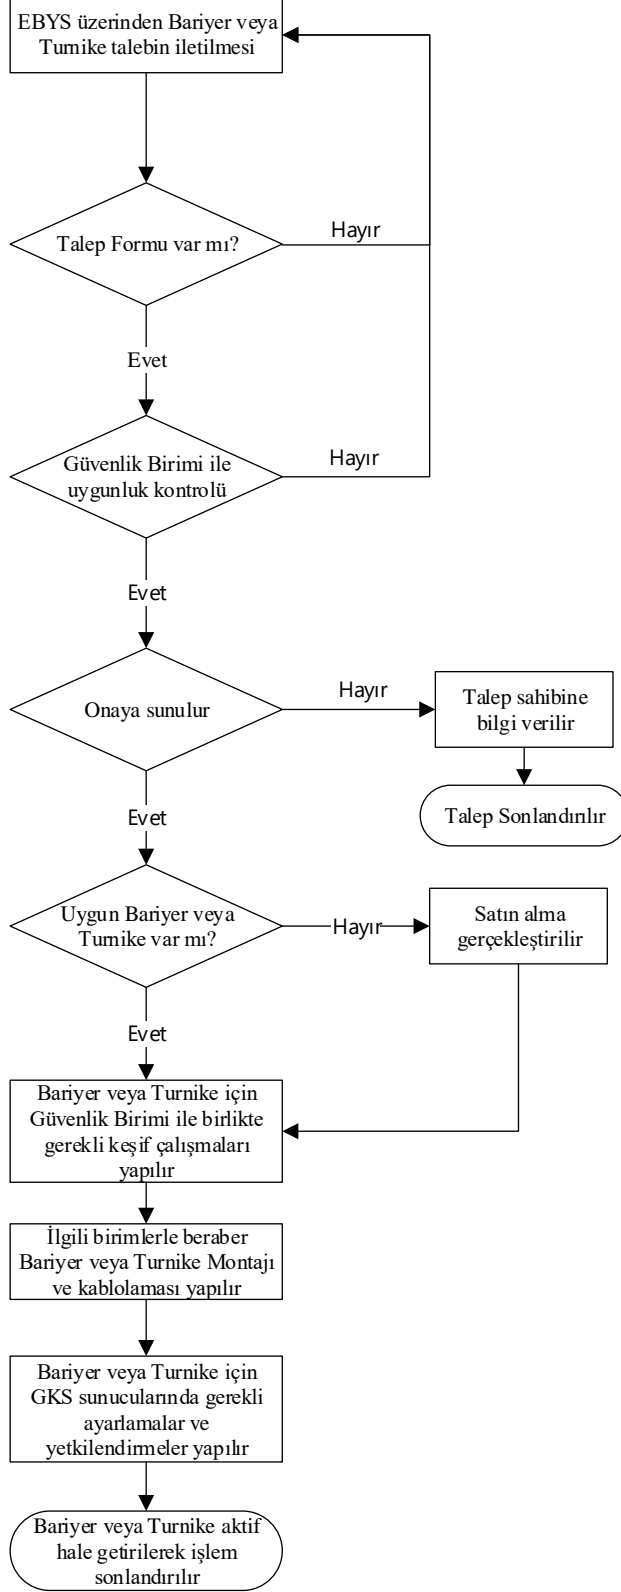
EBYS üzerinden Bariyer veya Turnike talebin iletilmesi

Talep Formu var mı?

Hayır

Evet

Güvenlik Birimi ile uygunluk kontrolü

Hayır

Evet

Onaya sunulur

Hayır

Talep sahibine bilgi verilir

Talep Sonlandırılır

Evet

Uygun Bariyer veya Turnike var mı?

Hayır

Satın alma gerçekleştirilir

Evet

Bariyer veya Turnike için Güvenlik Birimi ile birlikte gerekli keşif çalışmaları yapılır

İlgili birimlerle beraber Bariyer veya Turnike Montajı ve kablolaması yapılır

Bariyer veya Turnike için GKS sunucularında gerekli ayarlamalar ve yetkilendirmeler yapılır

Bariyer veya Turnike aktif hale getirilerek işlem sonlandırılır